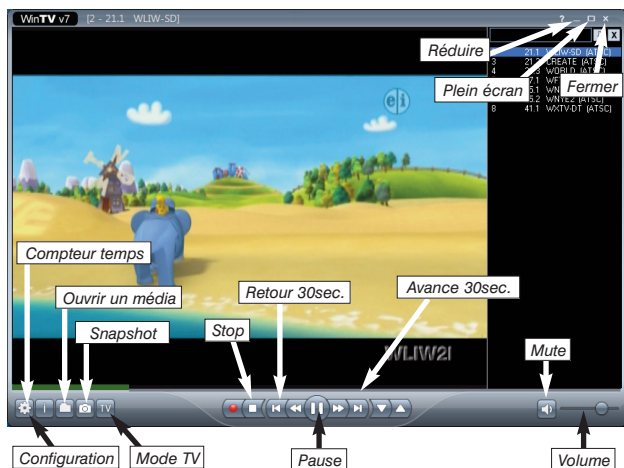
WinTV v7 [2 - 21.1 WLIW-SD]

? _ □ ×

Réduire

Plein écran

Fermer

21.1 WLIW-SD [ATSC]
3 21.2 CREATE [ATSC]
4 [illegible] WORLD [ATSC]
7.1 WF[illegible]
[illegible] WN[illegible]
5.2 WNYE2 [ATSC]
8 41.1 WXTV-DT [ATSC]

Compteur temps

Ouvrir un média

Snapshot

Stop

Retour 30sec.

Avance 30sec.

Mute

WLIW21

TV

Configuration

Mode TV

Pause

Volume